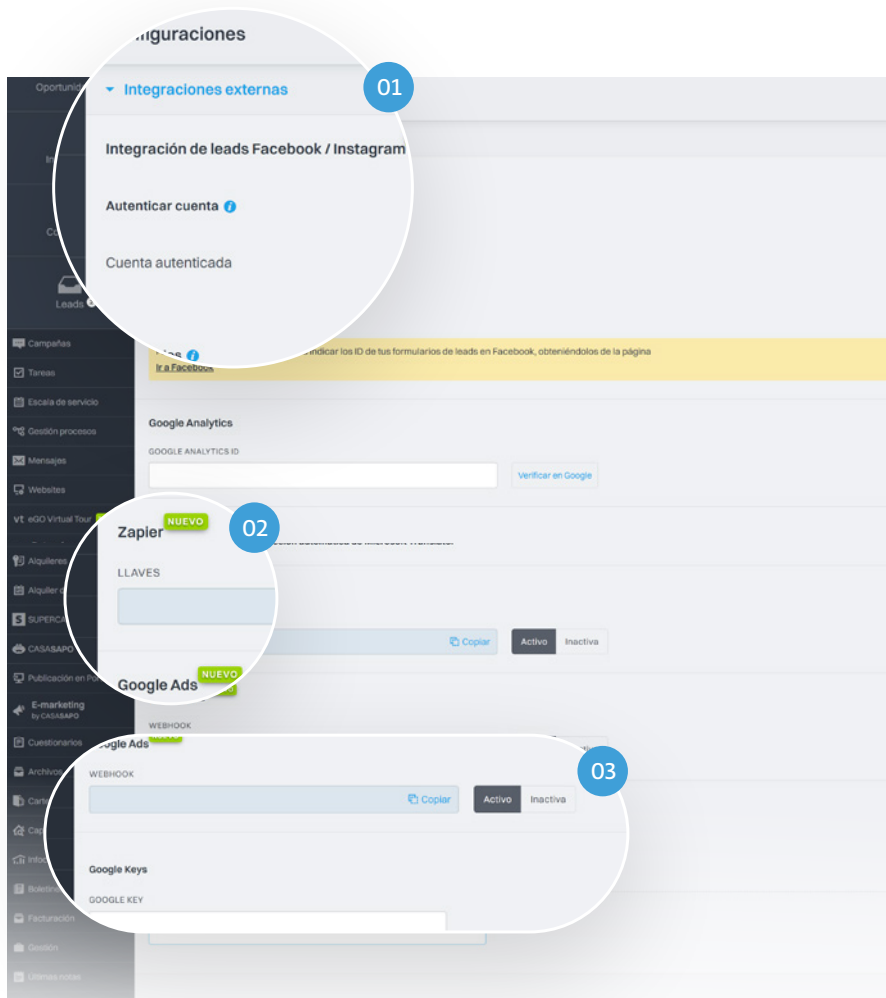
nfiguraciones

Integraciones externas

01

Integración de leads Facebook / Instagram

Autenticar cuenta

Cuenta autenticada

Oportunid

Leads

Campañas

Tareas

Escala de servicio

Gestión procesos

Mensajes

Websites

eGO Virtual Tour

Alquileres

Alquiler

SUPERCA

CASASAPO

Publicación en Po

E-marketing by CASASAPO

Cuestionarios

Archivo

Car

Cap

Info

Boletín

Facturación

Gestión

Últimas notas

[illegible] indicar los ID de tus formularios de leads en Facebook, obteniéndolos de la página

Ir a Facebook

Google Analytics

GOOGLE ANALYTICS ID

Verificar en Google

Zapier NUEVO

02

LLAVES

Copiar

Activo

Inactiva

Google Ads NUEVO

WEBHOOK

gle Ads

WEBHOOK

03

Copiar

Activo

Inactiva

Google Keys

GOOGLE KEY